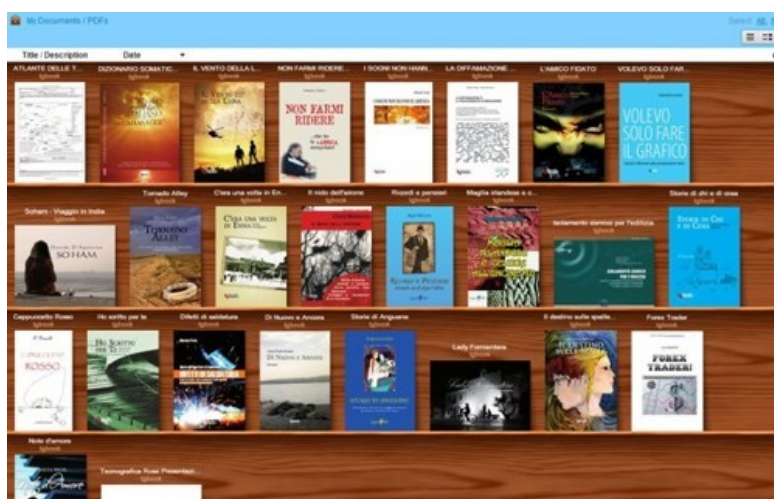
My Documents / PDFs

Title / Description Date

ATLANTE DELLE T... DIZIONARIO SOMATIC... IL VENTO DELLA L... NON FARMI RIDERE... I SOGNI NON HANN... LA DIFFAMAZIONE... L'AMICO FIDATO VOLEVO SOLO FAR...

NON FARMI RIDERE

VOLEVO SOLO FARE IL GRAFICO

Soham - Viaggio in India Tornado Alley C'era una volta in En... Il nido dell'aitone Ricordi e pensieri Maglia stendose e c... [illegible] Storie di chi e di cosa

SO HAM

TORNADO ALLEY

C'ERA UNA VOLTA IN ENNA

Storie di Chi e di Cosa

Cappuccetto Rosso Ho scritto per te Difetti di saldatura Di Nuovo e Ancora Storie di Anguane Lady Formentera Il destino sulle spalle... Forex Trader

CAPPUCCETTO ROSSO

HO SCRITTO PER TE

Di Nuovo e Ancora

FOREX TRADER!

Note d'amore Tassografia Rose Presentazi...